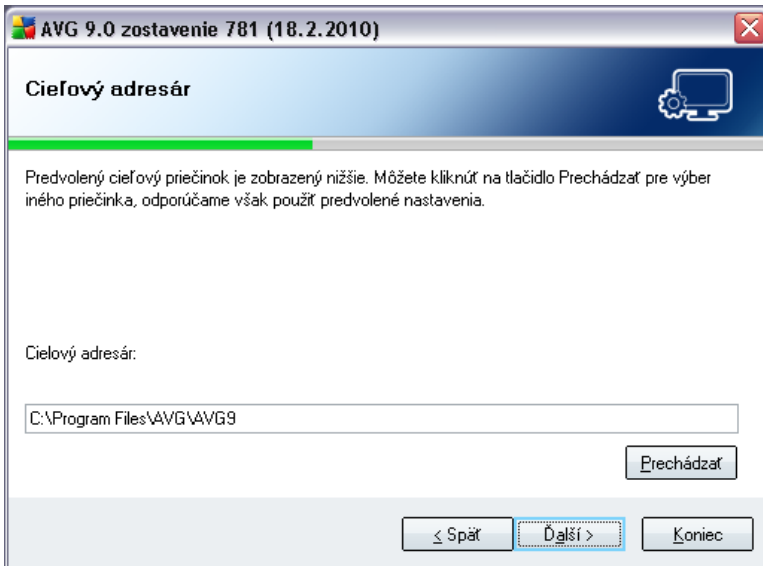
AVG 9.0 zostavenie 781 (18.2.2010)

Cieľový adresár

Predvolený cieľový priečinok je zobrazený nižšie. Môžete kliknúť na tlačidlo Prechádzať pre výber iného priečinka, odporúčame však použiť predvolené nastavenia.

Cieľový adresár:

C:\Program Files\AVG\AVG9

Prechádzať

< Späť

Ďalší >

Koniec